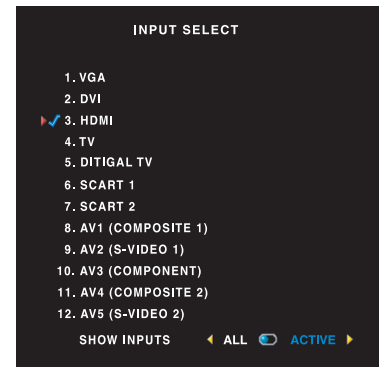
INPUT SELECT

1. VGA
2. DVI
3. HDMI
4. TV
5. DITIGAL TV
6. SCART 1
7. SCART 2
8. AV1 (COMPOSITE 1)
9. AV2 (S-VIDEO 1)
10. AV3 (COMPONENT)
11. AV4 (COMPOSITE 2)
12. AV5 (S-VIDEO 2)

SHOW INPUTS ALL ACTIVE